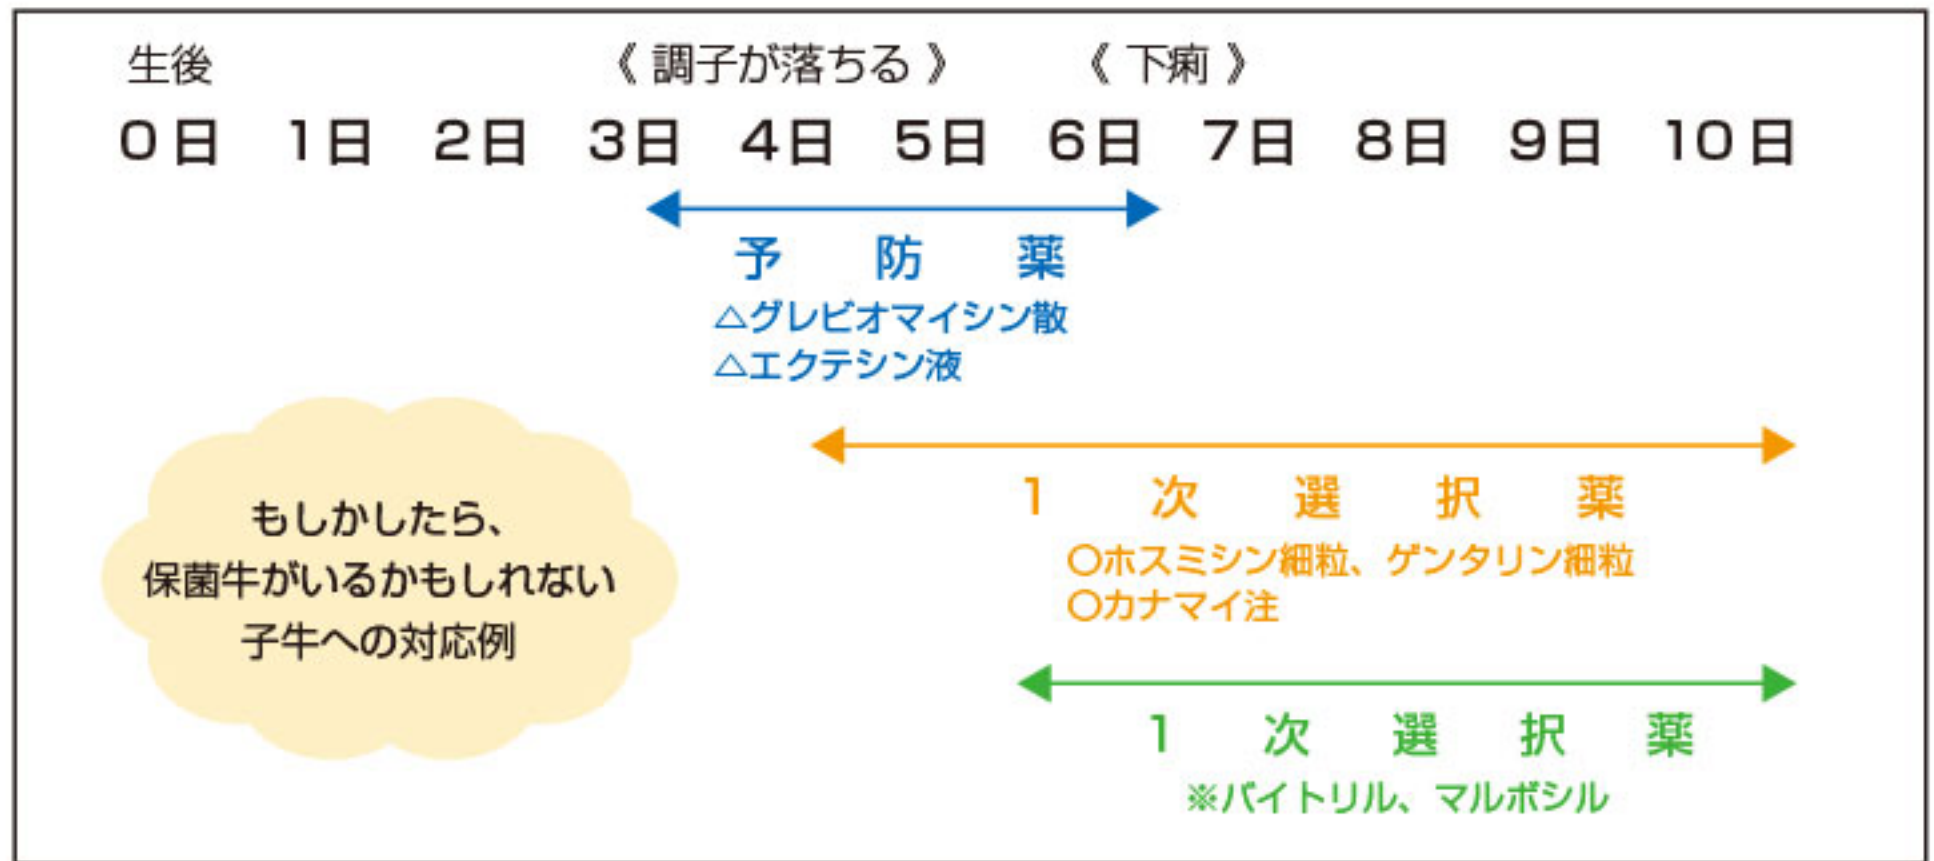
生後　《調子が落ちる》　《下痢》

0日　1日　2日　3日　4日　5日　6日　7日　8日　9日　10日

予　防　薬
△グレビオマイシン散
△エクテシン液

もしかしたら、
保菌牛がいるかもしれない
子牛への対応例

1　次　選　択　薬
○ホスミシン細粒、ゲンタリン細粒
○カナマイ注

1　次　選　択　薬
※バイトリル、マルボシル